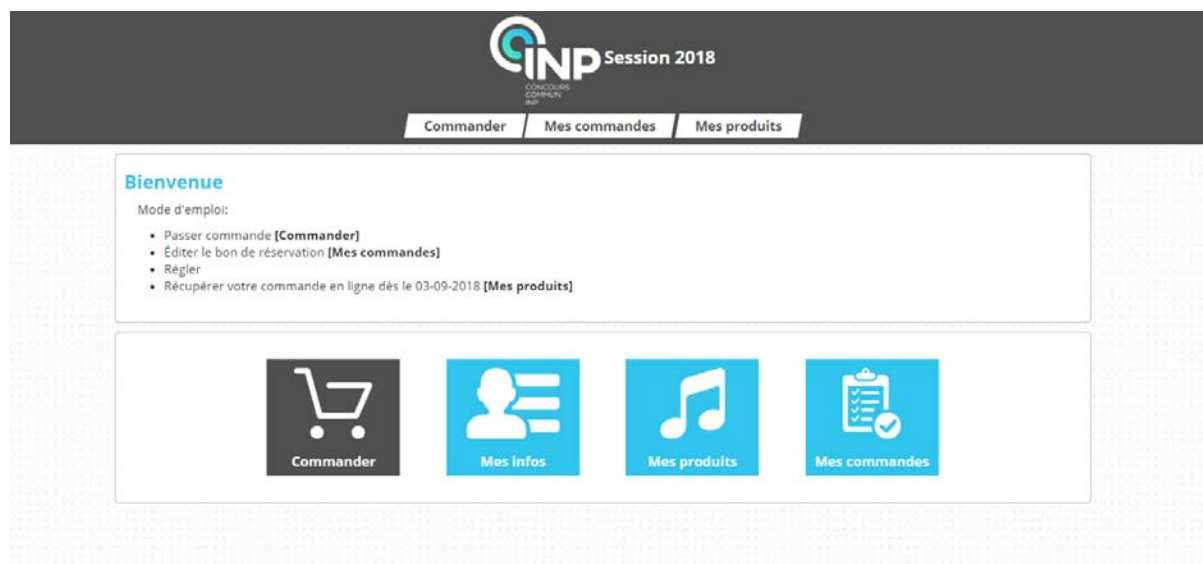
INP
CONCOURS COMMUN INP
Session 2018

Commander
Mes commandes
Mes produits

Bienvenue

Mode d'emploi:

- Passer commande **[Commander]**
- Éditer le bon de réservation **[Mes commandes]**
- Régler
- Récupérer votre commande en ligne dès le 03-09-2018 **[Mes produits]**

Commander
Mes infos
Mes produits
Mes commandes